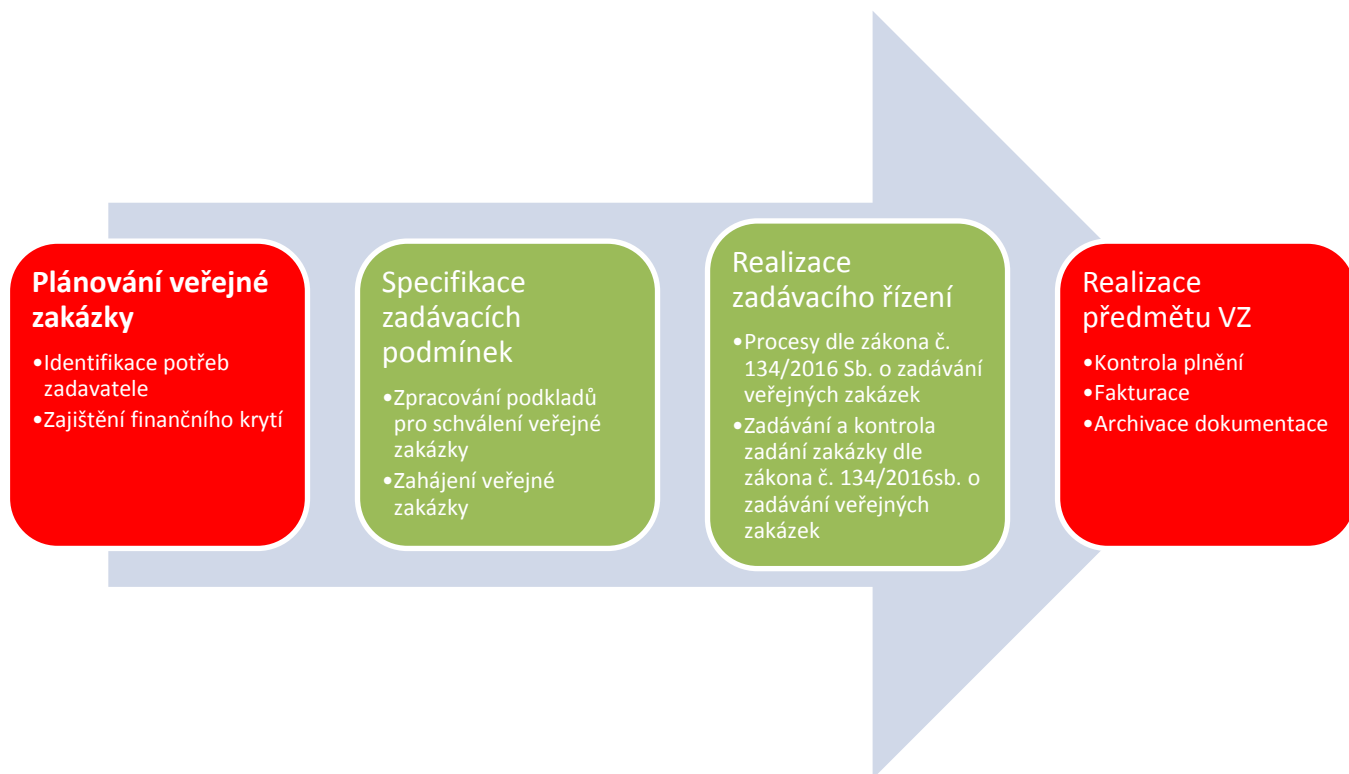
Plánování veřejné zakázky

•Identifikace potřeb zadavatele
•Zajištění finančního krytí

Specifikace zadávacích podmínek

•Zpracování podkladů pro schválení veřejné zakázky
•Zahájení veřejné zakázky

Realizace zadávacího řízení

•Procesy dle zákona č. 134/2016 Sb. o zadávání veřejných zakázek
•Zadávání a kontrola zadání zakázky dle zákona č. 134/2016sb. o zadávání veřejných zakázek

Realizace předmětu VZ

•Kontrola plnění
•Fakturace
•Archivace dokumentace